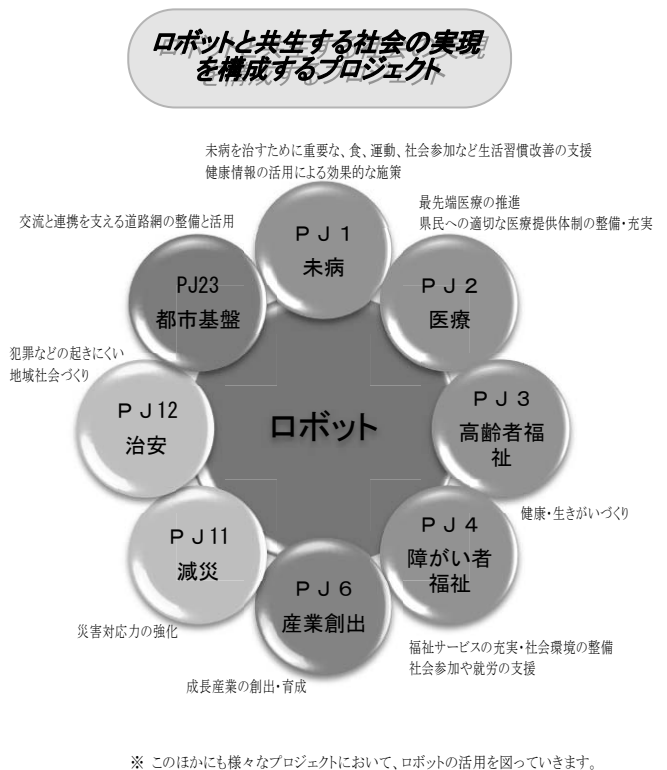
ロボットと共生する社会の実現を構成するプロジェクト

未病を治すために重要な、食、運動、社会参加など生活習慣改善の支援
健康情報の活用による効果的な施策

PＪ1
未病

最先端医療の推進
県民への適切な医療提供体制の整備・充実

PＪ2
医療

交流と連携を支える道路網の整備と活用

PJ23
都市基盤

犯罪などの起きにくい地域社会づくり

PＪ12
治安

ロボット

PＪ3
高齢者福祉

健康・生きがいづくり

PＪ11
減災

PＪ4
障がい者福祉

災害対応力の強化

PＪ6
産業創出

福祉サービスの充実・社会環境の整備
社会参加や就労の支援

成長産業の創出・育成

※ このほかにも様々なプロジェクトにおいて、ロボットの活用を図っていきます。